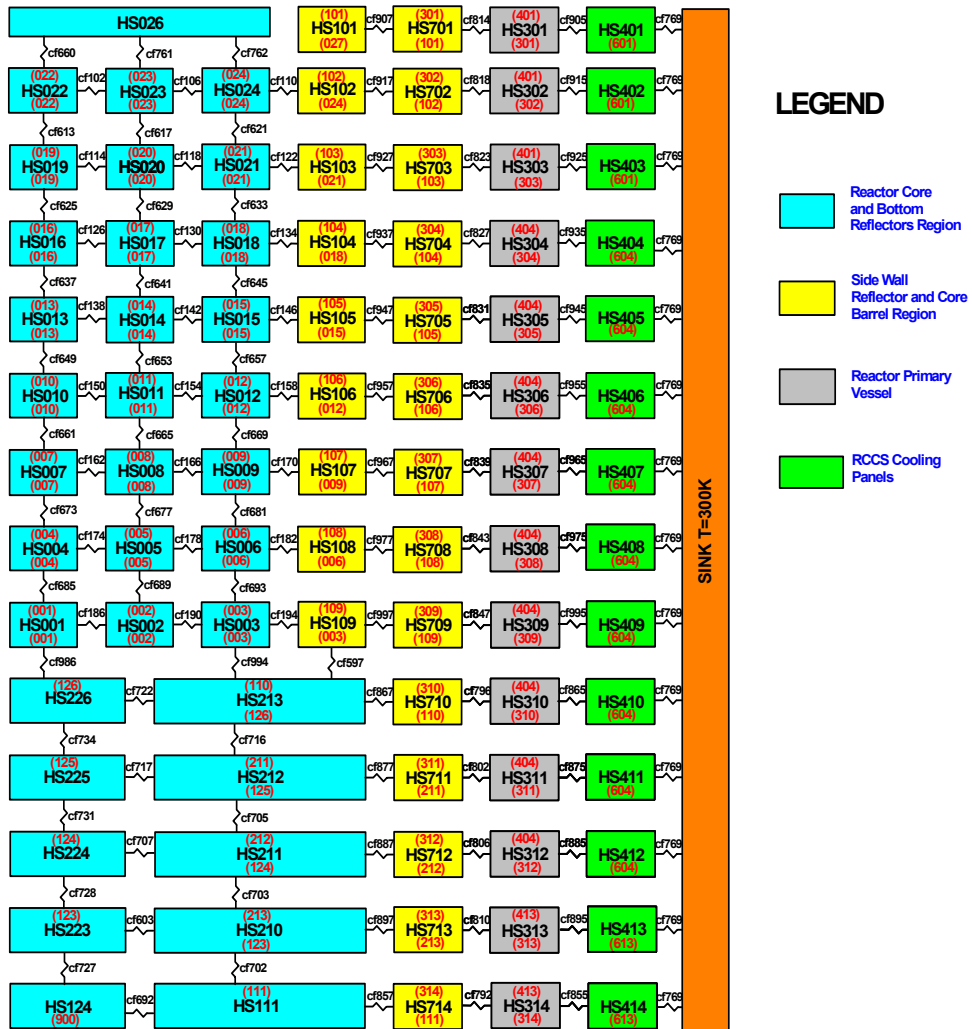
HS026

cf660 cf761 cf762

(101) HS101 (027) cf907 (301) HS701 (101) cf814 (401) HS301 (301) cf905 HS401 (601) cf769

(022) HS022 (022) cf102 (023) HS023 (023) cf106 (024) HS024 (024) cf110 (102) HS102 (024) cf917 (302) HS702 (102) cf818 (401) HS302 (302) cf915 HS402 (601) cf769

cf613 cf617 cf621

(019) HS019 (019) cf114 (020) HS020 (020) cf118 (021) HS021 (021) cf122 (103) HS103 (021) cf927 (303) HS703 (103) cf823 (401) HS303 (303) cf925 HS403 (601) cf769

cf625 cf629 cf633

(016) HS016 (016) cf126 (017) HS017 (017) cf130 (018) HS018 (018) cf134 (104) HS104 (018) cf937 (304) HS704 (104) cf827 (404) HS304 (304) cf935 HS404 (604) cf769

cf637 cf641 cf645

(013) HS013 (013) cf138 (014) HS014 (014) cf142 (015) HS015 (015) cf146 (105) HS105 (015) cf947 (305) HS705 (105) cf831 (404) HS305 (305) cf945 HS405 (604) cf769

cf649 cf653 cf657

(010) HS010 (010) cf150 (011) HS011 (011) cf154 (012) HS012 (012) cf158 (106) HS106 (012) cf957 (306) HS706 (106) cf835 (404) HS306 (306) cf955 HS406 (604) cf769

cf661 cf665 cf669

(007) HS007 (007) cf162 (008) HS008 (008) cf166 (009) HS009 (009) cf170 (107) HS107 (009) cf967 (307) HS707 (107) cf839 (404) HS307 (307) cf965 HS407 (604) cf769

cf673 cf677 cf681

(004) HS004 (004) cf174 (005) HS005 (005) cf178 (006) HS006 (006) cf182 (108) HS108 (006) cf977 (308) HS708 (108) cf843 (404) HS308 (308) cf975 HS408 (604) cf769

cf685 cf689 cf693

(001) HS001 (001) cf186 (002) HS002 (002) cf190 (003) HS003 (003) cf194 (109) HS109 (003) cf997 (309) HS709 (109) cf847 (404) HS309 (309) cf995 HS409 (604) cf769

cf986 cf994 cf597

(126) HS226 cf722 (110) HS213 (126) cf867 (310) HS710 (110) cf796 (404) HS310 (310) cf865 HS410 (604) cf769

cf734 cf716

(125) HS225 cf717 (211) HS212 (125) cf877 (311) HS711 (211) cf802 (404) HS311 (311) cf875 HS411 (604) cf769

cf731 cf705

(124) HS224 cf707 (212) HS211 (124) cf887 (312) HS712 (212) cf806 (404) HS312 (312) cf885 HS412 (604) cf769

cf728 cf703

(123) HS223 cf603 (213) HS210 (123) cf897 (313) HS713 (213) cf810 (413) HS313 (313) cf895 HS413 (613) cf769

cf727 cf702

HS124 (900) cf692 (111) HS111 cf857 (314) HS714 (111) cf792 (413) HS314 (314) cf855 HS414 (613) cf769

SINK T=300K

LEGEND

Reactor Core and Bottom Reflectors Region

Side Wall Reflector and Core Barrel Region

Reactor Primary Vessel

RCCS Cooling Panels